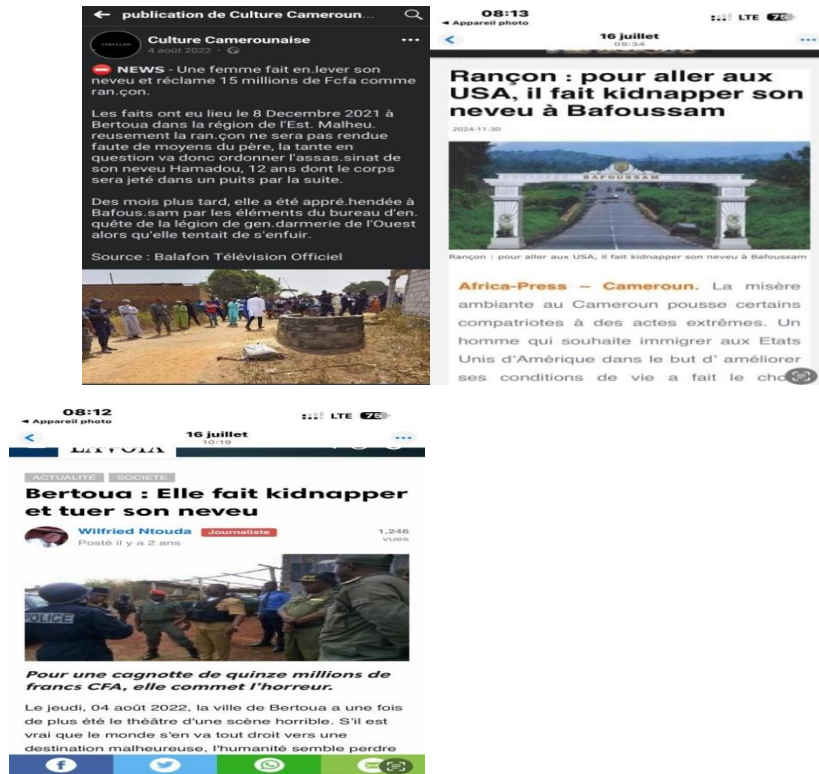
← publication de Culture Cameroun...

Culture Camerounaise
4 août 2022 ·

⛔ NEWS - Une femme fait en.lever son neveu et réclame 15 millions de Fcfa comme ran.çon.

Les faits ont eu lieu le 8 Decembre 2021 à Bertoua dans la région de l'Est. Malheu. reusement la ran.çon ne sera pas rendue faute de moyens du père, la tante en question va donc ordonner l'assas.sinat de son neveu Hamadou, 12 ans dont le corps sera jeté dans un puits par la suite.

Des mois plus tard, elle a été appré.hendée à Bafous.sam par les éléments du bureau d'en. quête de la légion de gen.darmerie de l'Ouest alors qu'elle tentait de s'enfuir.

Source : Balafon Télévision Officiel

08:13
◂ Appareil photo
LTE 76
16 juillet
09:34

Rançon : pour aller aux USA, il fait kidnapper son neveu à Bafoussam

2024-11-30

BAFOUSSAM

Rançon : pour aller aux USA, il fait kidnapper son neveu à Bafoussam

Africa-Press – Cameroun. La misère ambiante au Cameroun pousse certains compatriotes à des actes extrêmes. Un homme qui souhaite immigrer aux Etats Unis d'Amérique dans le but d' améliorer ses conditions de vie a fait le cho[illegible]

08:12
◂ Appareil photo
LTE 76
16 juillet
10:19

ACTUALITÉ SOCIETE

Bertoua : Elle fait kidnapper et tuer son neveu

Wilfried Ntouda Journaliste
Posté il y a 2 ans
1,246 vues

POLICE

Pour une cagnotte de quinze millions de francs CFA, elle commet l'horreur.

Le jeudi, 04 août 2022, la ville de Bertoua a une fois de plus été le théâtre d'une scène horrible. S'il est vrai que le monde s'en va tout droit vers une destination malheureuse, l'humanité semble perdre